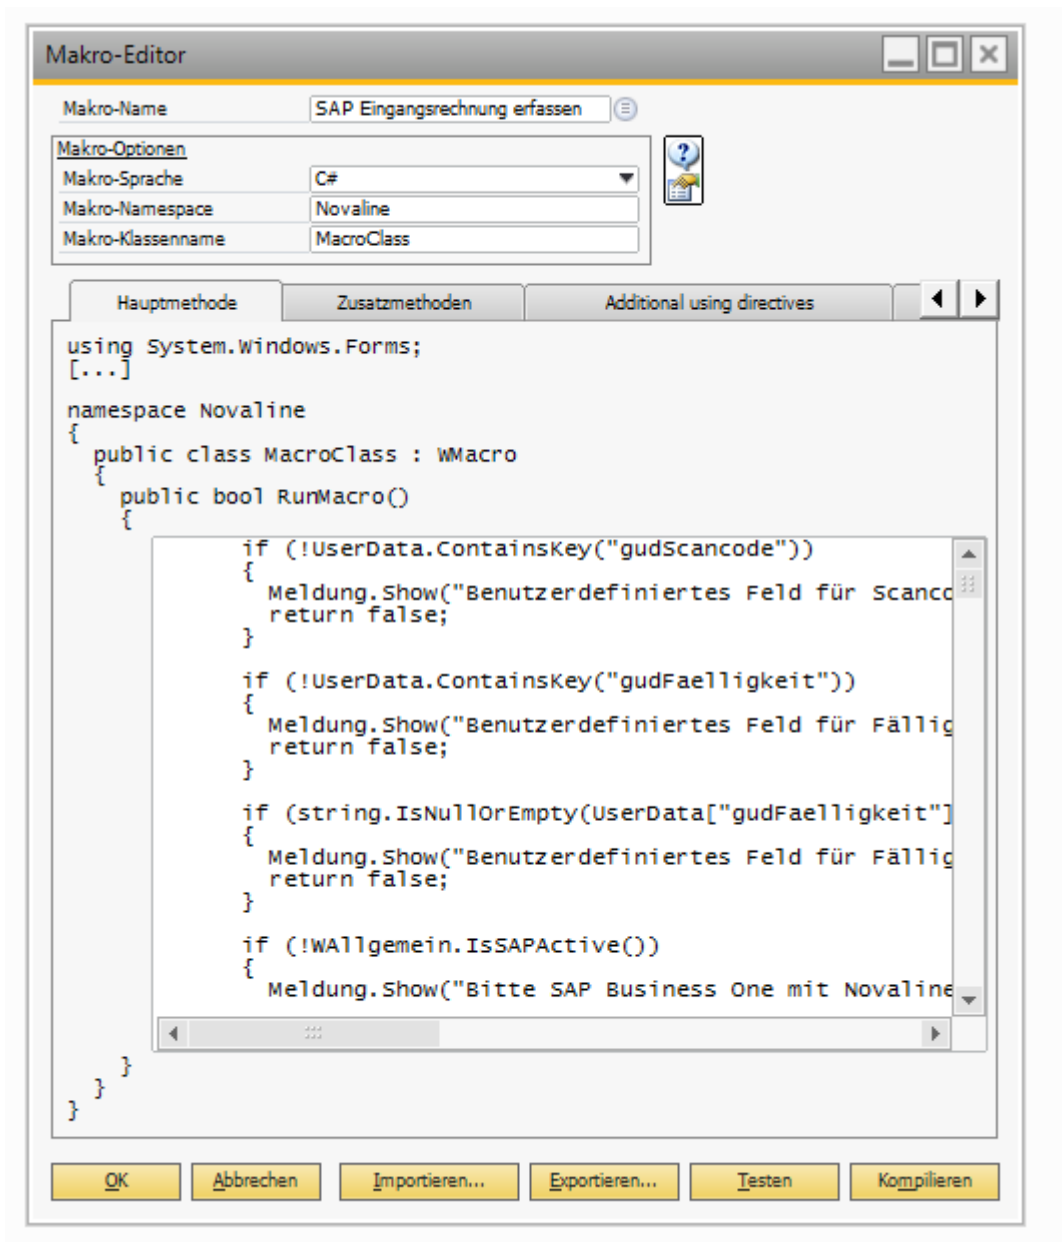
Makro-Editor

Makro-Name | SAP Eingangsrechnung erfassen

Makro-Optionen
Makro-Sprache | C#
Makro-Namespace | Novaline
Makro-Klassenname | MacroClass

Hauptmethode | Zusatzmethoden | Additional using directives

using System.Windows.Forms;
[...]

namespace Novaline
{
  public class MacroClass : WMacro
  {
    public bool RunMacro()
    {
        if (!UserData.ContainsKey("gudScancode"))
        {
          Meldung.Show("Benutzerdefiniertes Feld für Scanco
          return false;
        }

        if (!UserData.ContainsKey("gudFaelligkeit"))
        {
          Meldung.Show("Benutzerdefiniertes Feld für Fällig
          return false;
        }

        if (string.IsNullOrEmpty(UserData["gudFaelligkeit"]
        {
          Meldung.Show("Benutzerdefiniertes Feld für Fällig
          return false;
        }

        if (!WAllgemein.IsSAPActive())
        {
          Meldung.Show("Bitte SAP Business One mit Novaline
    }
  }
}

OK | Abbrechen | Importieren... | Exportieren... | Testen | Kompilieren